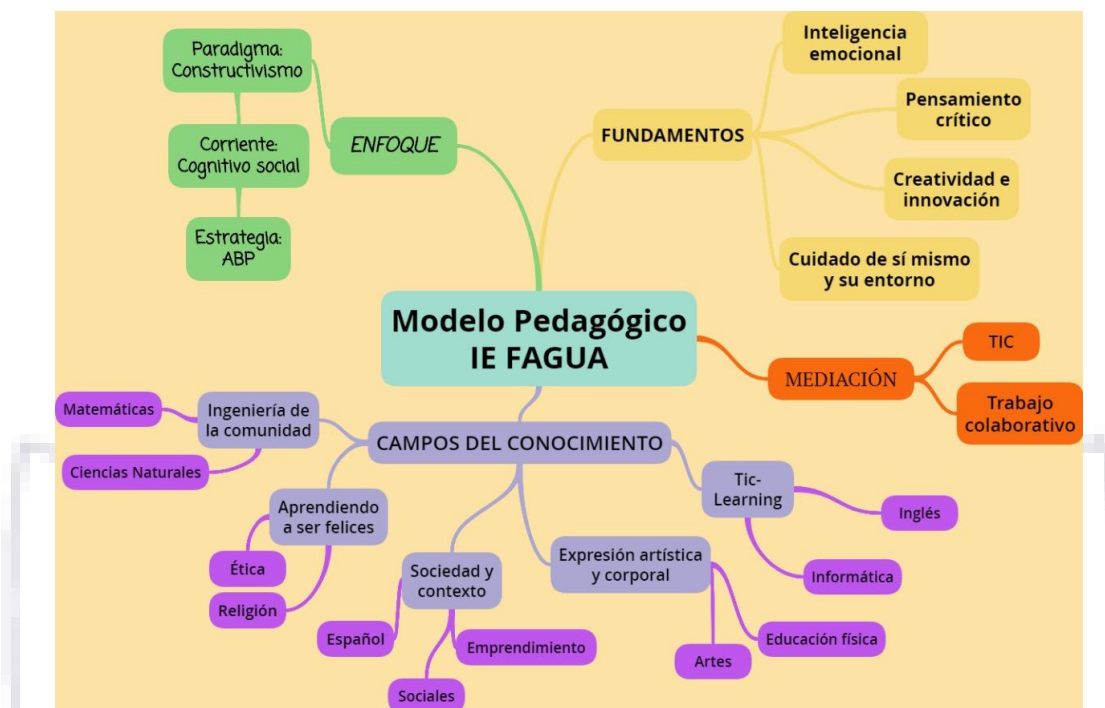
Modelo Pedagógico IE FAGUA

ENFOQUE

Paradigma: Constructivismo

Corriente: Cognitivo social

Estrategia: ABP

FUNDAMENTOS

Inteligencia emocional

Pensamiento crítico

Creatividad e innovación

Cuidado de sí mismo y su entorno

MEDIACIÓN

TIC

Trabajo colaborativo

CAMPOS DEL CONOCIMIENTO

Ingeniería de la comunidad

Matemáticas

Ciencias Naturales

Aprendiendo a ser felices

Ética

Religión

Sociedad y contexto

Español

Emprendimiento

Sociales

Expresión artística y corporal

Artes

Educación física

Tic-Learning

Inglés

Informática